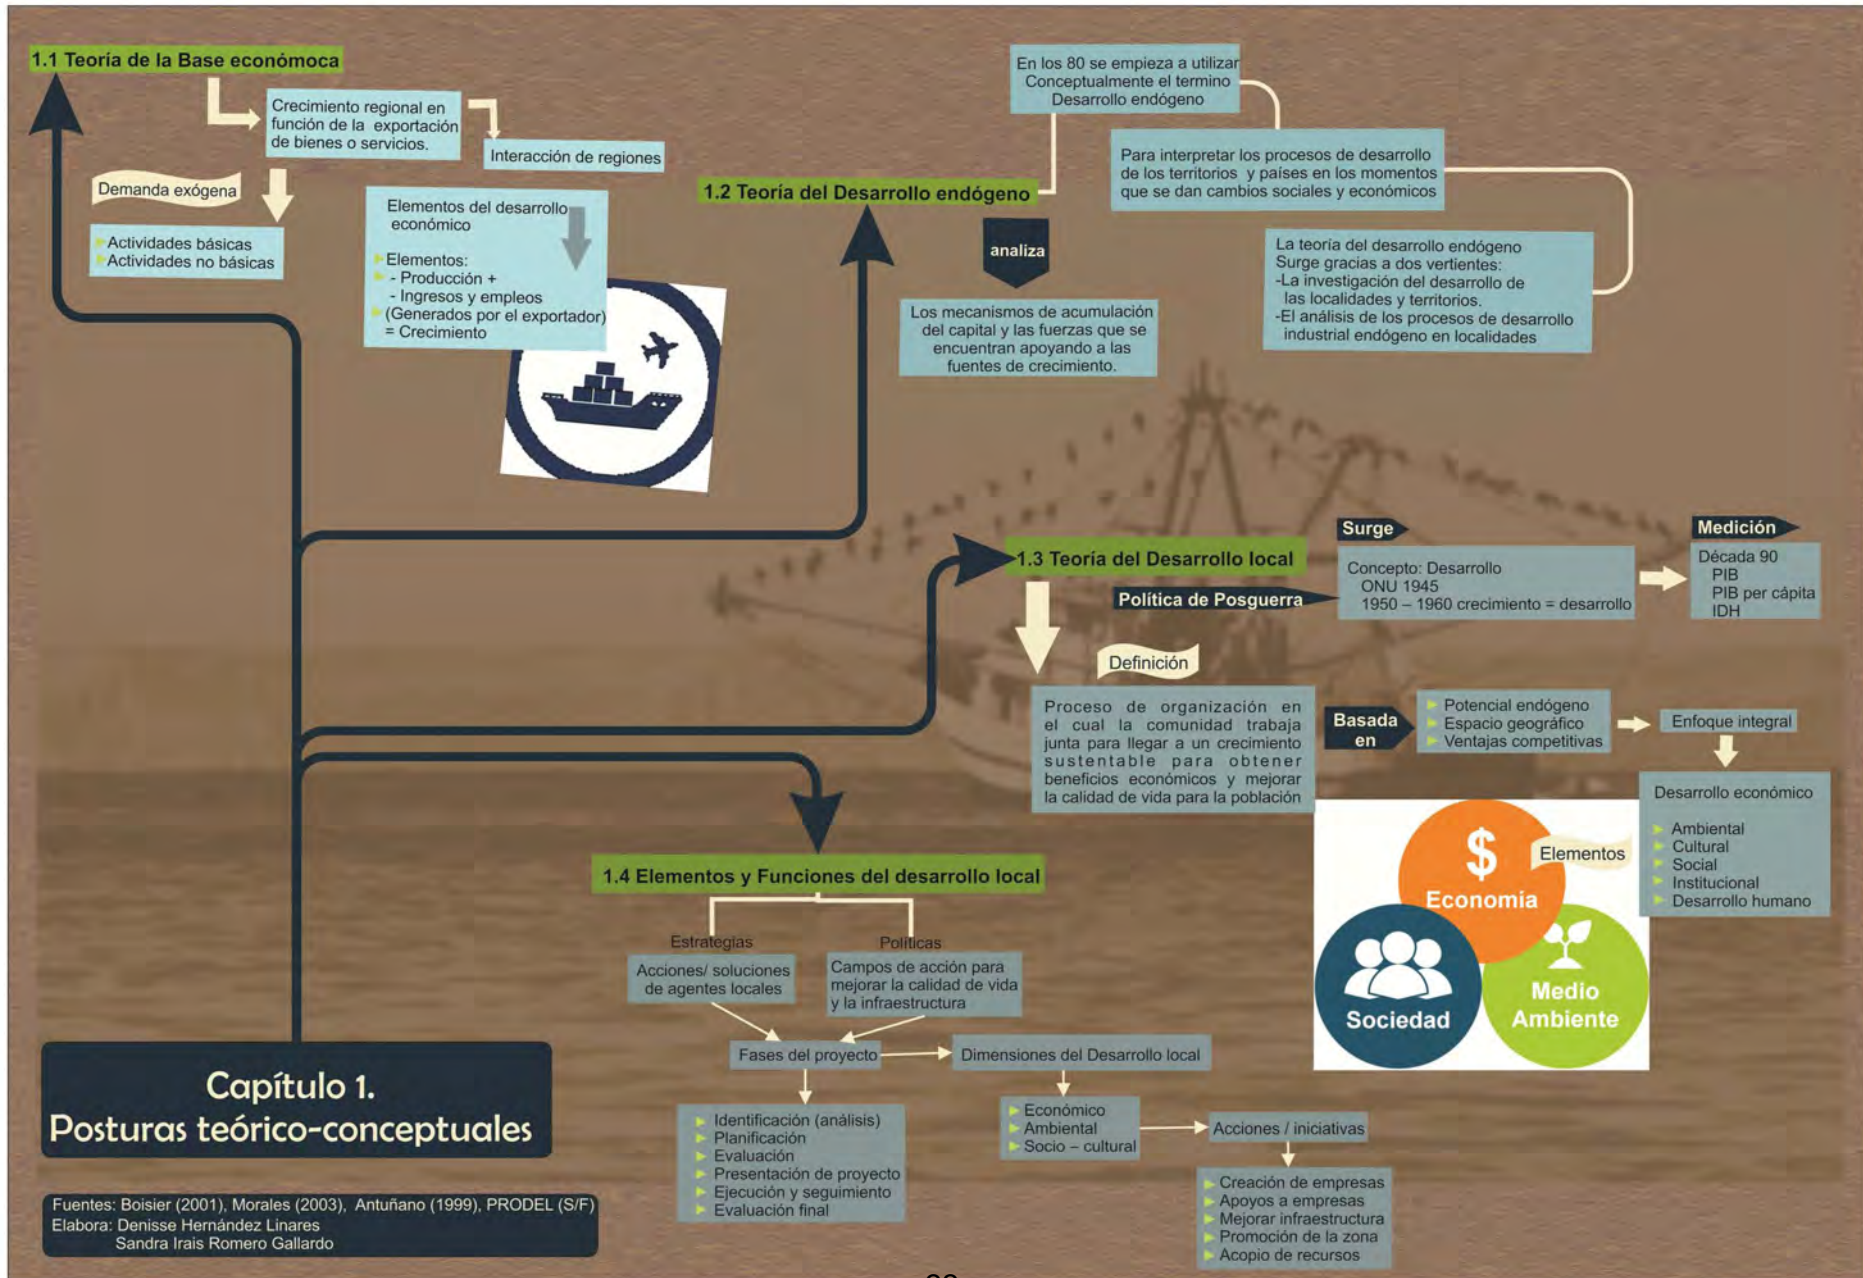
1.1 Teoría de la Base económoca

Crecimiento regional en función de la exportación de bienes o servicios.

Interacción de regiones

Demanda exógena

Actividades básicas
Actividades no básicas

Elementos del desarrollo económico

Elementos:
- Producción +
- Ingresos y empleos
(Generados por el exportador)
= Crecimiento

1.2 Teoría del Desarrollo endógeno

En los 80 se empieza a utilizar Conceptualmente el termino Desarrollo endógeno

Para interpretar los procesos de desarrollo de los territorios y países en los momentos que se dan cambios sociales y económicos

La teoría del desarrollo endógeno Surge gracias a dos vertientes:
-La investigación del desarrollo de las localidades y territorios.
-El análisis de los procesos de desarrollo industrial endógeno en localidades

analiza

Los mecanismos de acumulación del capital y las fuerzas que se encuentran apoyando a las fuentes de crecimiento.

1.3 Teoría del Desarrollo local

Surge

Política de Posguerra

Concepto: Desarrollo
ONU 1945
1950 – 1960 crecimiento = desarrollo

Medición

Década 90
PIB
PIB per cápita
IDH

Definición

Proceso de organización en el cual la comunidad trabaja junta para llegar a un crecimiento sustentable para obtener beneficios económicos y mejorar la calidad de vida para la población

Basada en

Potencial endógeno
Espacio geográfico
Ventajas competitivas

Enfoque integral

Desarrollo económico

Ambiental
Cultural
Social
Institucional
Desarrollo humano

Elementos

$
Economía
Sociedad
Medio Ambiente

1.4 Elementos y Funciones del desarrollo local

Estrategias
Políticas

Acciones/ soluciones de agentes locales

Campos de acción para mejorar la calidad de vida y la infraestructura

Fases del proyecto

Dimensiones del Desarrollo local

Identificación (análisis)
Planificación
Evaluación
Presentación de proyecto
Ejecución y seguimiento
Evaluación final

Económico
Ambiental
Socio – cultural

Acciones / iniciativas

Creación de empresas
Apoyos a empresas
Mejorar infraestructura
Promoción de la zona
Acopio de recursos

Capítulo 1.
Posturas teórico-conceptuales

Fuentes: Boisier (2001), Morales (2003), Antuñano (1999), PRODEL (S/F)
Elabora: Denisse Hernández Linares
Sandra Irais Romero Gallardo

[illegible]